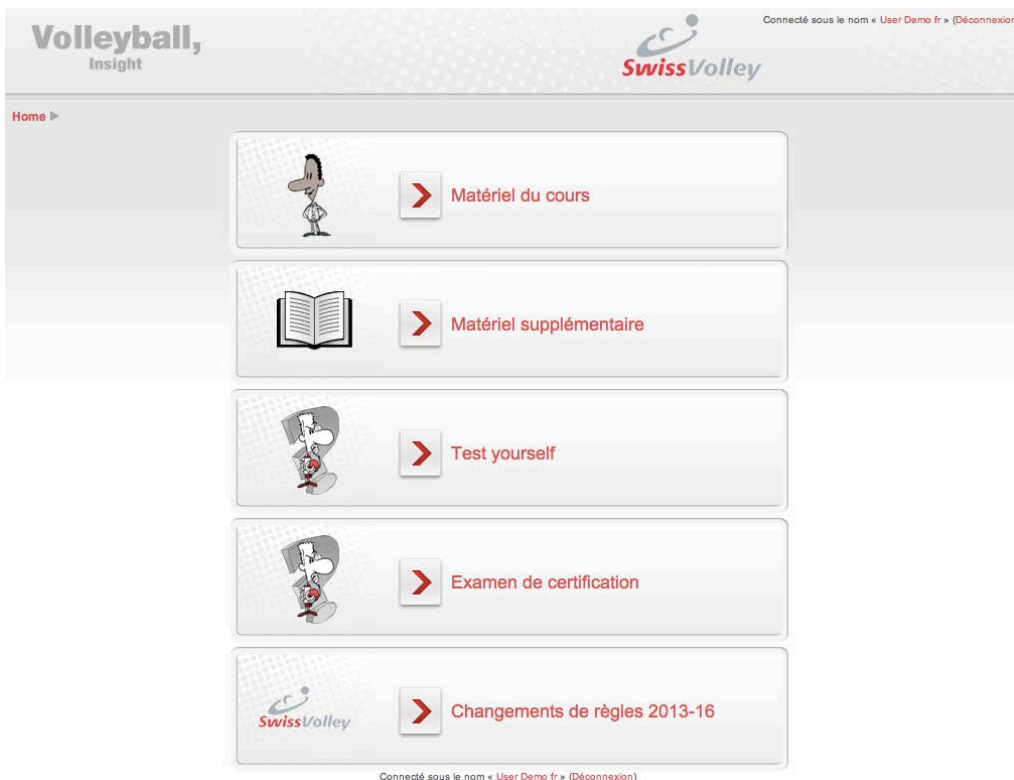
Volleyball,
Insight

SwissVolley

Connecté sous le nom « User Demo fr » (Déconnexion

Home ▶

Matériel du cours

Matériel supplémentaire

Test yourself

Examen de certification

SwissVolley

Changements de règles 2013-16

Connecté sous le nom « User Demo fr » (Déconnexion)